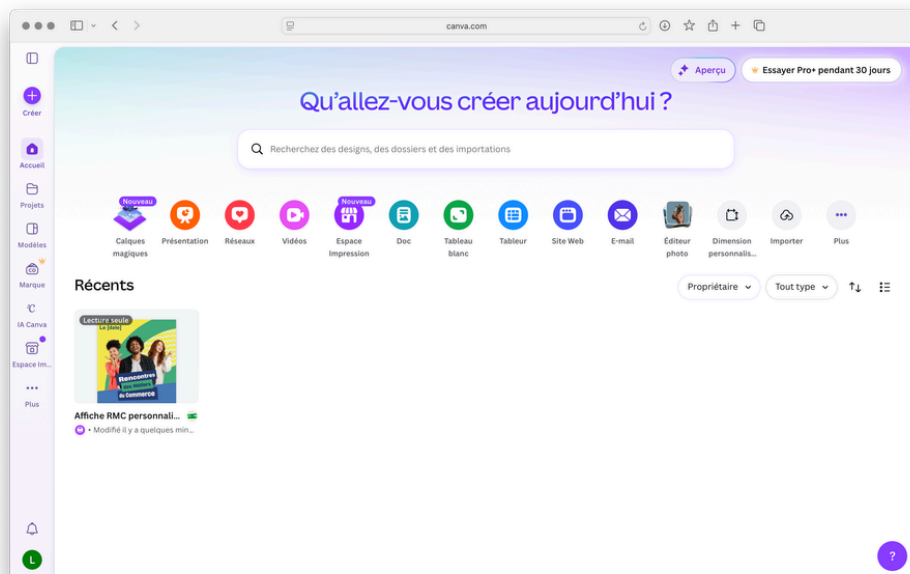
canva.com

Créer
Accueil
Projets
Modèles
Marque
IA Canva
Espace Im...
Plus

Aperçu
Essayer Pro+ pendant 30 jours

Qu'allez-vous créer aujourd'hui ?

Recherchez des designs, des dossiers et des importations

Nouveau
Calques magiques
Présentation
Réseaux
Vidéos
Nouveau
Espace Impression
Doc
Tableau blanc
Tableur
Site Web
E-mail
Éditeur photo
Dimension personnalis...
Importer
Plus

Récents
Propriétaire
Tout type

Lecture seule
Le [date]
Rencontres des Métiers du Commerce
Affiche RMC personnali...
• Modifié il y a quelques min...

L
?